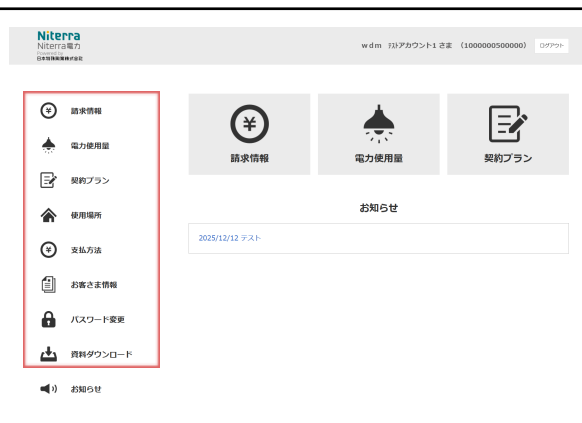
Niterra
Niterra電力
Powered by
日本特殊陶業株式会社

wdm ﾃｽﾄアカウント1 さま （1000000500000） ログアウト

請求情報
電力使用量
契約プラン
使用場所
支払方法
お客さま情報
パスワード変更
資料ダウンロード
お知らせ

請求情報
電力使用量
契約プラン

お知らせ

2025/12/12 テスト